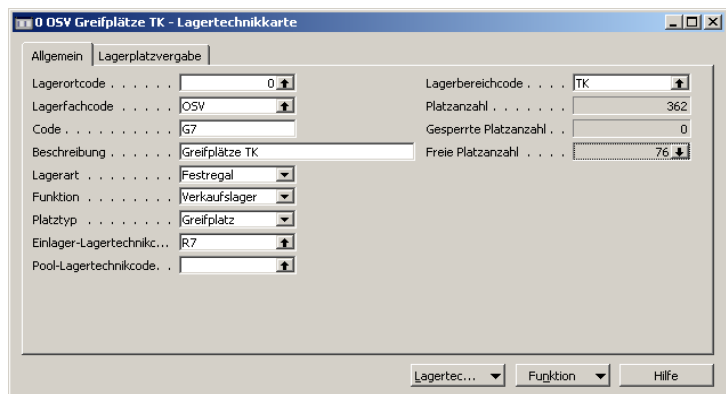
0 OSV Greifplätze TK - Lagertechnikkarte

Allgemein | Lagerplatzvergabe

Lagerortcode . . . . . . 0
Lagerfachcode . . . . . OSV
Code . . . . . . . . . . G7
Beschreibung . . . . . . Greifplätze TK
Lagerart . . . . . . . . Festregal
Funktion . . . . . . . . Verkaufslager
Platztyp . . . . . . . . Greifplatz
Einlager-Lagertechnikc... R7
Pool-Lagertechnikcode. .

Lagerbereichcode . . . . TK
Platzanzahl . . . . . . . 362
Gesperrte Platzanzahl . . 0
Freie Platzanzahl . . . . 76

Lagertec... | Funktion | Hilfe